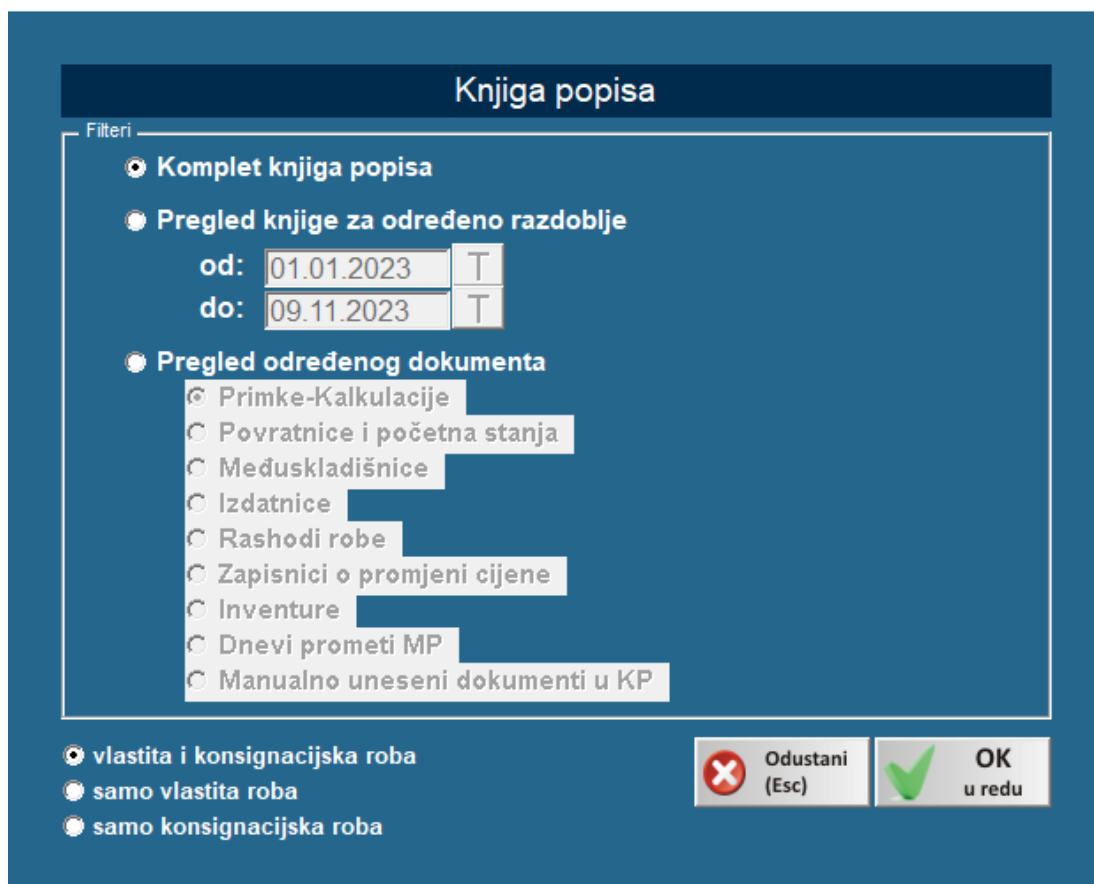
Knjiga popisa

Filteri

Komplet knjiga popisa

Pregled knjige za određeno razdoblje

od: 01.01.2023 T

do: 09.11.2023 T

Pregled određenog dokumenta

Primke-Kalkulacije

Povratnice i početna stanja

Međuskladišnice

Izdatnice

Rashodi robe

Zapisnici o promjeni cijene

Inventure

Dnevi prometi MP

Manualno uneseni dokumenti u KP

vlastita i konsignacijska roba

samo vlastita roba

samo konsignacijska roba

Odustani (Esc)

OK u redu